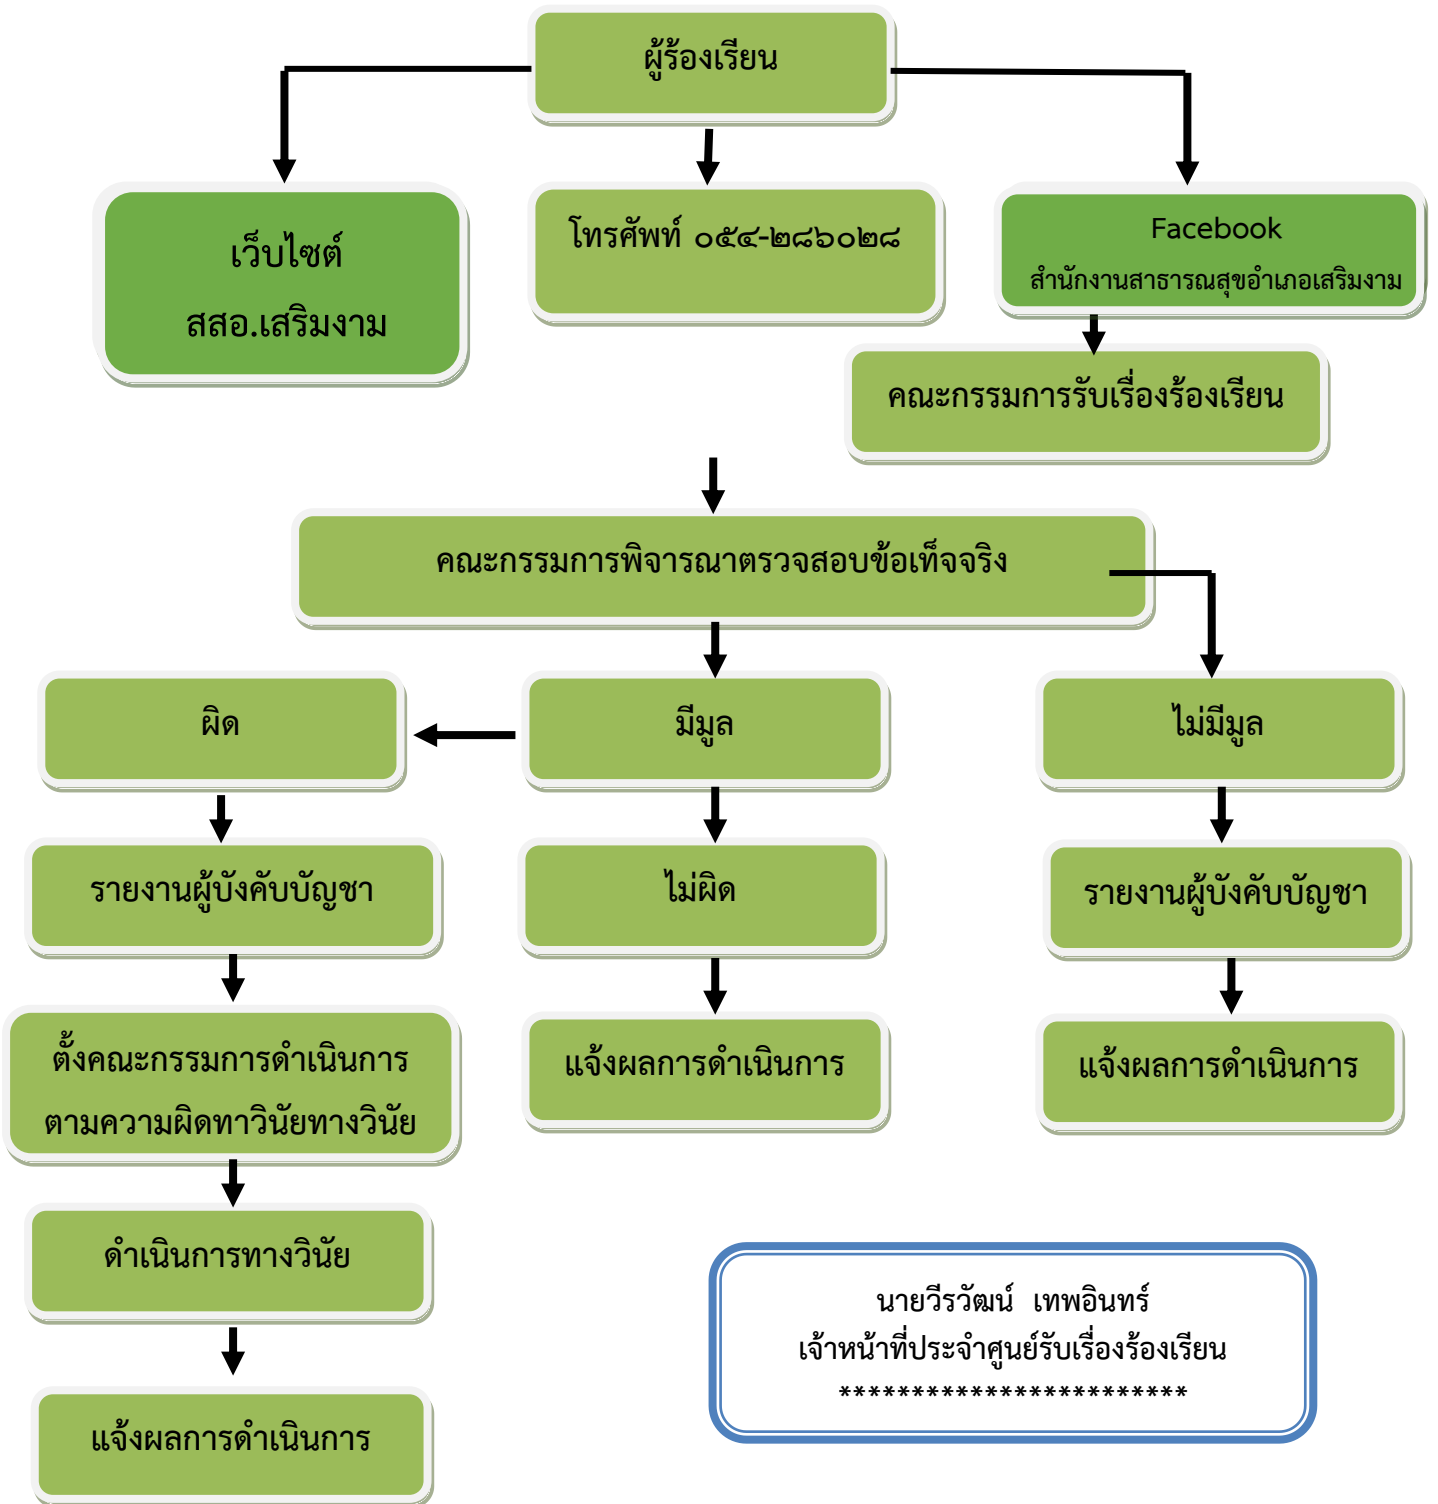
ผู้ร้องเรียน

เว็บไซต์
สสอ.เสริมงาม

โทรศัพท์ ๐๕๔-๒๘๖๐๒๘

Facebook
สำนักงานสาธารณสุขอำเภอเสริมงาม

คณะกรรมการรับเรื่องร้องเรียน

คณะกรรมการพิจารณาตรวจสอบข้อเท็จจริง

ผิด

มีมูล

ไม่มีมูล

รายงานผู้บังคับบัญชา

ไม่ผิด

รายงานผู้บังคับบัญชา

ตั้งคณะกรรมการดำเนินการ
ตามความผิดทาวินัยทางวินัย

แจ้งผลการดำเนินการ

แจ้งผลการดำเนินการ

ดำเนินการทางวินัย

แจ้งผลการดำเนินการ

นายวีรวัฒน์ เทพอินทร์
เจ้าหน้าที่ประจำศูนย์รับเรื่องร้องเรียน
************************